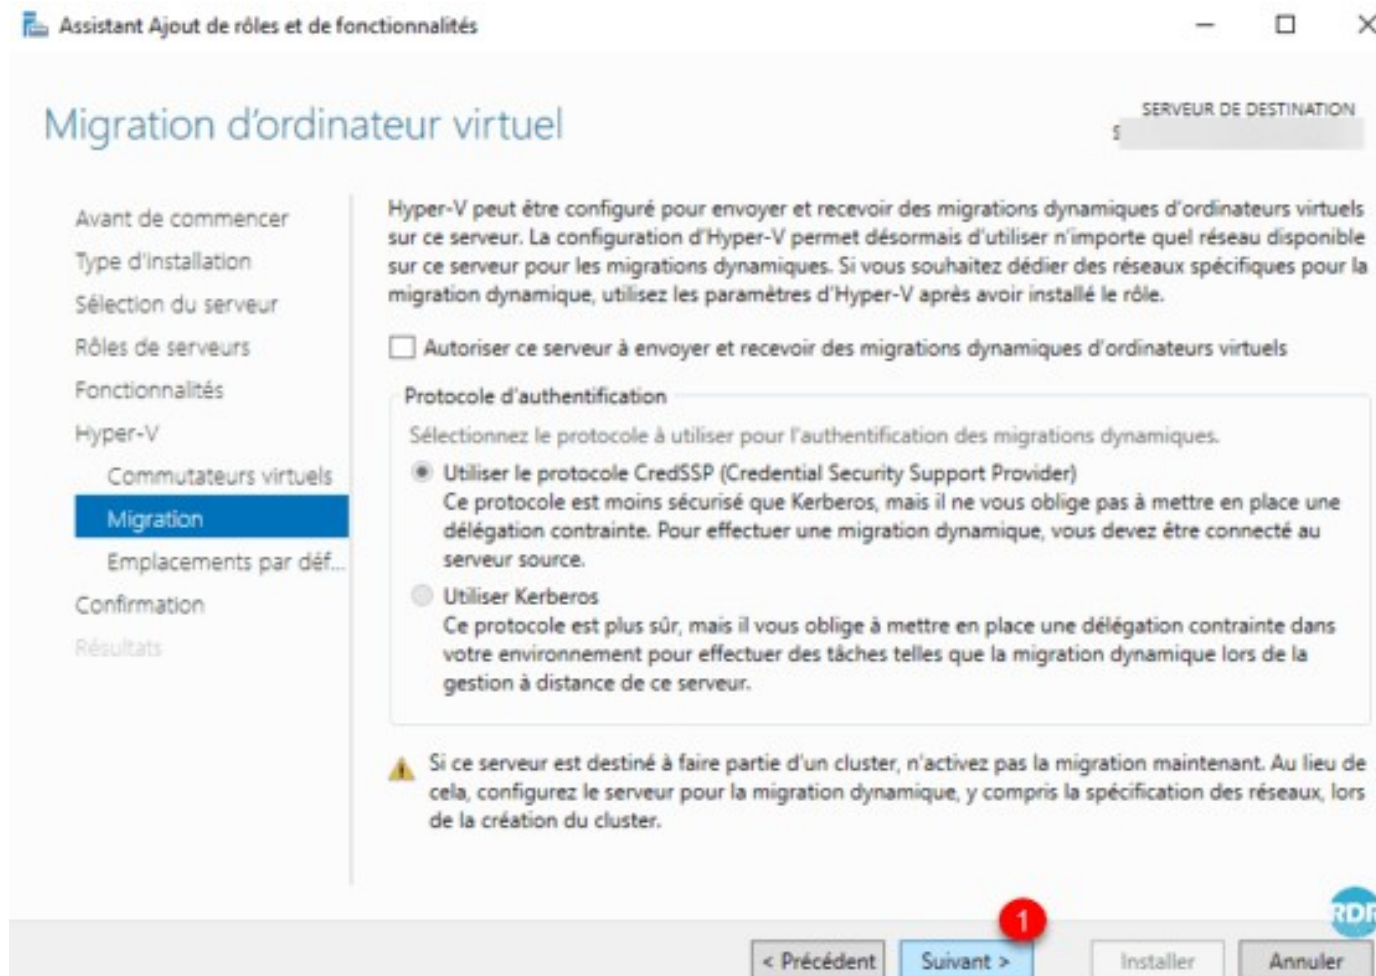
Assistant Ajout de rôles et de fonctionnalités

Migration d'ordinateur virtuel

SERVEUR DE DESTINATION
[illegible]

Avant de commencer
Type d'installation
Sélection du serveur
Rôles de serveurs
Fonctionnalités
Hyper-V
Commutateurs virtuels
Migration
Emplacements par déf...
Confirmation
Résultats

Hyper-V peut être configuré pour envoyer et recevoir des migrations dynamiques d'ordinateurs virtuels sur ce serveur. La configuration d'Hyper-V permet désormais d'utiliser n'importe quel réseau disponible sur ce serveur pour les migrations dynamiques. Si vous souhaitez dédier des réseaux spécifiques pour la migration dynamique, utilisez les paramètres d'Hyper-V après avoir installé le rôle.

Autoriser ce serveur à envoyer et recevoir des migrations dynamiques d'ordinateurs virtuels

Protocole d'authentification

Sélectionnez le protocole à utiliser pour l'authentification des migrations dynamiques.

Utiliser le protocole CredSSP (Credential Security Support Provider)
Ce protocole est moins sécurisé que Kerberos, mais il ne vous oblige pas à mettre en place une délégation contrainte. Pour effectuer une migration dynamique, vous devez être connecté au serveur source.

Utiliser Kerberos
Ce protocole est plus sûr, mais il vous oblige à mettre en place une délégation contrainte dans votre environnement pour effectuer des tâches telles que la migration dynamique lors de la gestion à distance de ce serveur.

Si ce serveur est destiné à faire partie d'un cluster, n'activez pas la migration maintenant. Au lieu de cela, configurez le serveur pour la migration dynamique, y compris la spécification des réseaux, lors de la création du cluster.

1

RDR

< Précédent
Suivant >
Installer
Annuler